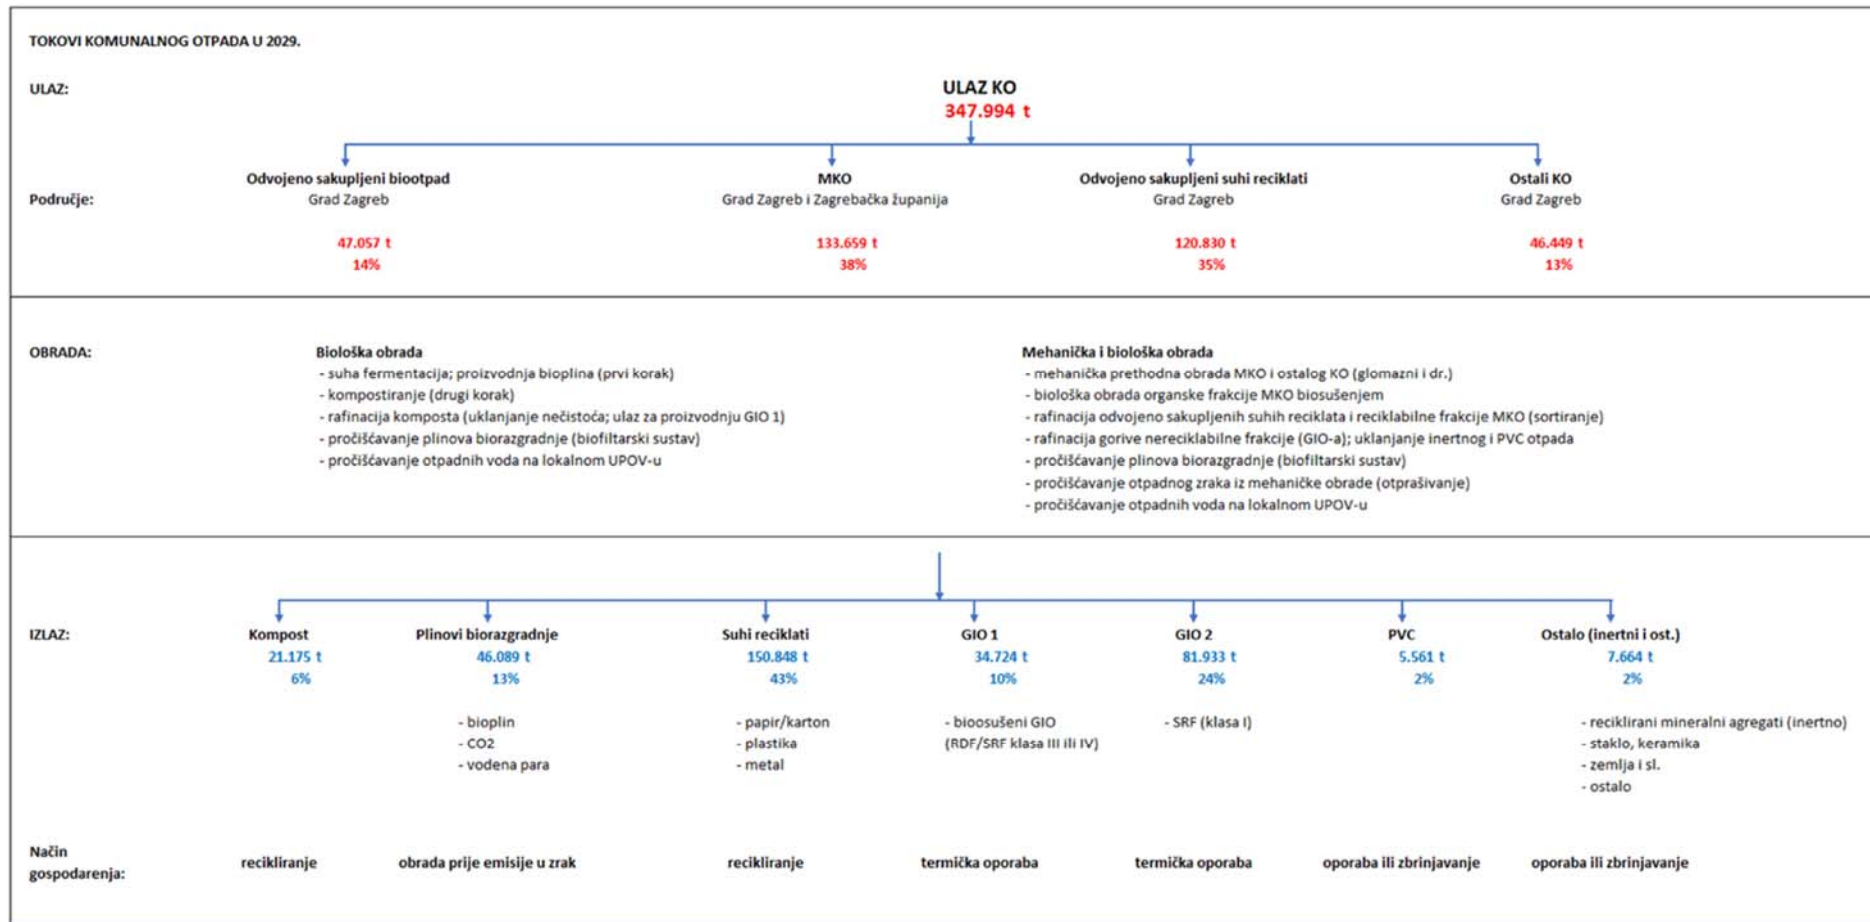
TOKOVI KOMUNALNOG OTPADA U 2029.

ULAZ:

ULAZ KO
347.994 t

Područje:

Odvojeno sakupljeni biootpad
Grad Zagreb
47.057 t
14%

MKO
Grad Zagreb i Zagrebačka županija
133.659 t
38%

Odvojeno sakupljeni suhi reciklati
Grad Zagreb
120.830 t
35%

Ostali KO
Grad Zagreb
46.449 t
13%

OBRADA:

Biološka obrada
- suha fermentacija; proizvodnja bioplina (prvi korak)
- kompostiranje (drugi korak)
- rafinacija komposta (uklanjanje nečistoća; ulaz za proizvodnju GIO 1)
- pročišćavanje plinova biorazgradnje (biofiltarski sustav)
- pročišćavanje otpadnih voda na lokalnom UPOV-u

Mehanička i biološka obrada
- mehanička prethodna obrada MKO i ostalog KO (glomazni i dr.)
- biološka obrada organske frakcije MKO biosušenjem
- rafinacija odvojeno sakupljenih suhih reciklata i reciklabilne frakcije MKO (sortiranje)
- rafinacija gorive nereciklabilne frakcije (GIO-a); uklanjanje inertnog i PVC otpada
- pročišćavanje plinova biorazgradnje (biofiltarski sustav)
- pročišćavanje otpadnog zraka iz mehaničke obrade (otprašivanje)
- pročišćavanje otpadnih voda na lokalnom UPOV-u

IZLAZ:

Kompost
21.175 t
6%

Plinovi biorazgradnje
46.089 t
13%
- bioplin
- CO2
- vodena para

Suhi reciklati
150.848 t
43%
- papir/karton
- plastika
- metal

GIO 1
34.724 t
10%
- bioosušeni GIO
(RDF/SRF klasa III ili IV)

GIO 2
81.933 t
24%
- SRF (klasa I)

PVC
5.561 t
2%

Ostalo (inertni i ost.)
7.664 t
2%
- reciklirani mineralni agregati (inertno)
- staklo, keramika
- zemlja i sl.
- ostalo

Način gospodarenja:

recikliranje | obrada prije emisije u zrak | recikliranje | termička oporaba | termička oporaba | oporaba ili zbrinjavanje | oporaba ili zbrinjavanje